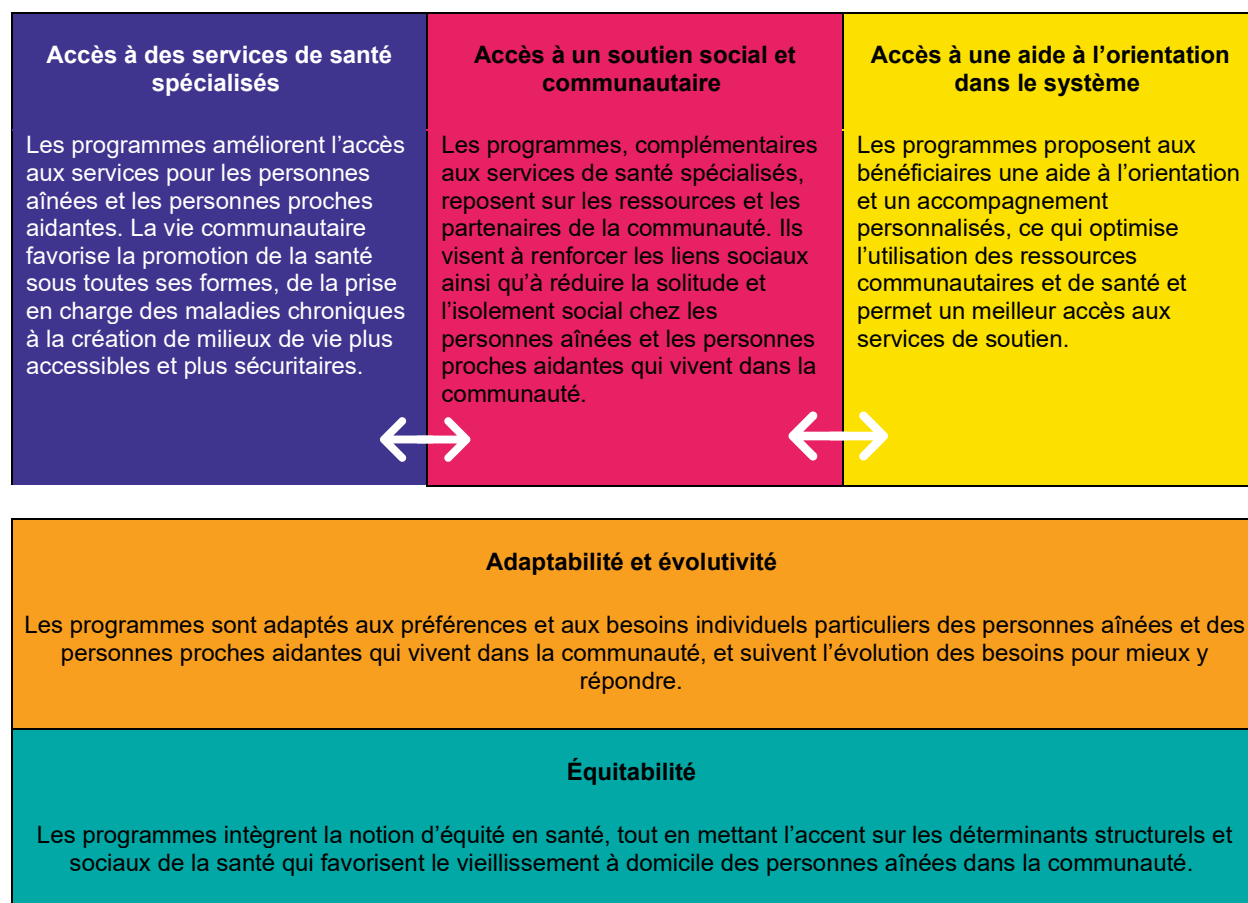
**Accès à des services de santé spécialisés**

Les programmes améliorent l’accès aux services pour les personnes aînées et les personnes proches aidantes. La vie communautaire favorise la promotion de la santé sous toutes ses formes, de la prise en charge des maladies chroniques à la création de milieux de vie plus accessibles et plus sécuritaires.

**Accès à un soutien social et communautaire**

Les programmes, complémentaires aux services de santé spécialisés, reposent sur les ressources et les partenaires de la communauté. Ils visent à renforcer les liens sociaux ainsi qu’à réduire la solitude et l’isolement social chez les personnes aînées et les personnes proches aidantes qui vivent dans la communauté.

**Accès à une aide à l’orientation dans le système**

Les programmes proposent aux bénéficiaires une aide à l’orientation et un accompagnement personnalisés, ce qui optimise l’utilisation des ressources communautaires et de santé et permet un meilleur accès aux services de soutien.

**Adaptabilité et évolutivité**

Les programmes sont adaptés aux préférences et aux besoins individuels particuliers des personnes aînées et des personnes proches aidantes qui vivent dans la communauté, et suivent l’évolution des besoins pour mieux y répondre.

**Équitabilité**

Les programmes intègrent la notion d’équité en santé, tout en mettant l’accent sur les déterminants structurels et sociaux de la santé qui favorisent le vieillissement à domicile des personnes aînées dans la communauté.